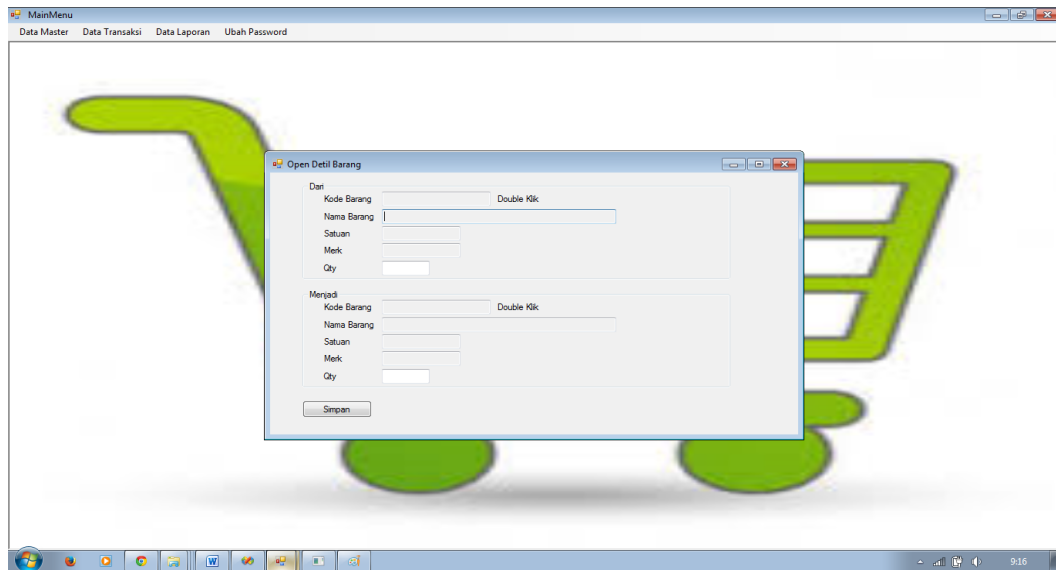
MainMenu

Data Master Data Transaksi Data Laporan Ubah Password

Open Detil Barang

Dari

Kode Barang Double Klik

Nama Barang

Satuan

Merk

Qty

Menjadi

Kode Barang Double Klik

Nama Barang

Satuan

Merk

Qty

Simpan

9:16